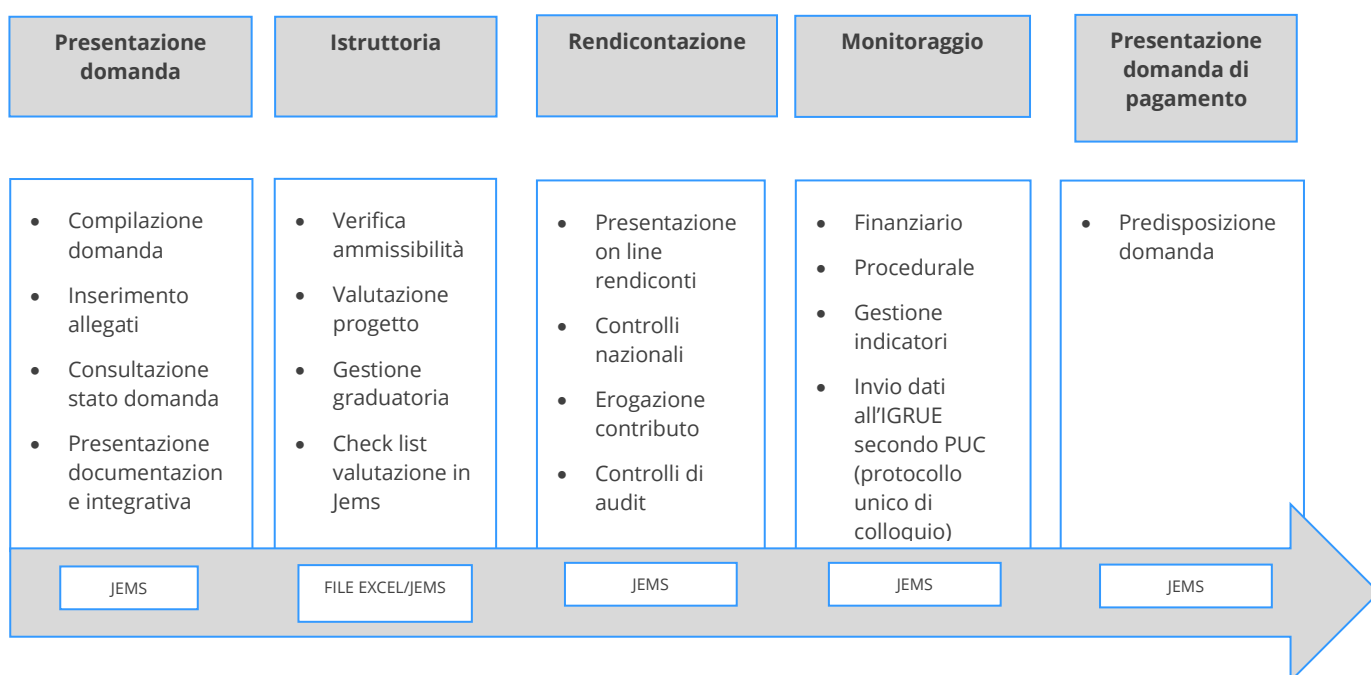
Presentazione domanda

Istruttoria

Rendicontazione

Monitoraggio

Presentazione domanda di pagamento

- Compilazione domanda
- Inserimento allegati
- Consultazione stato domanda
- Presentazione documentazione integrativa

- Verifica ammissibilità
- Valutazione progetto
- Gestione graduatoria
- Check list valutazione in Jems

- Presentazione on line rendiconti
- Controlli nazionali
- Erogazione contributo
- Controlli di audit

- Finanziario
- Procedurale
- Gestione indicatori
- Invio dati all'IGRUE secondo PUC (protocollo unico di colloquio)

- Predisposizione domanda

JEMS

FILE EXCEL/JEMS

JEMS

JEMS

JEMS